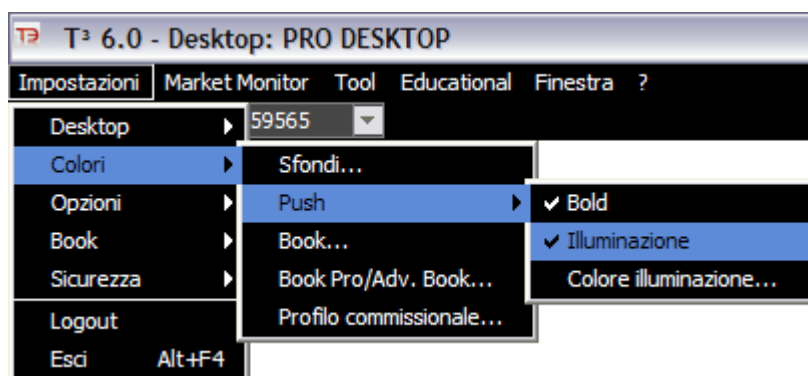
T³ 6.0 - Desktop: PRO DESKTOP

Impostazioni Market Monitor Tool Educational Finestra ?

Desktop
Colori
Opzioni
Book
Sicurezza
Logout
Esci Alt+F4

59565

Sfondi...
Push
Book...
Book Pro/Adv. Book...
Profilo commissionale...

✔ Bold
✔ Illuminazione
Colore illuminazione...